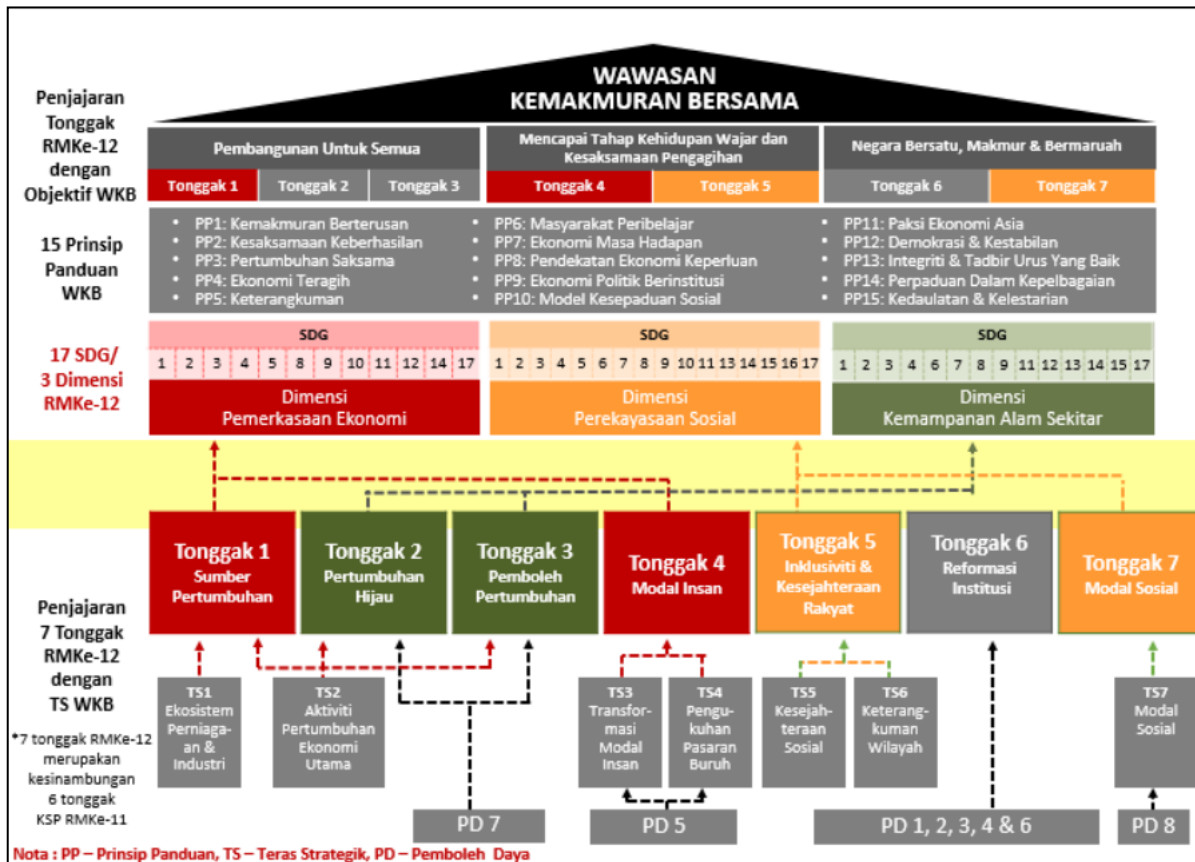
WAWASAN
KEMAKMURAN BERSAMA

Penjajaran Tonggak RMKe-12 dengan Objektif WKB

| Pembangunan Untuk Semua | | | Mencapai Tahap Kehidupan Wajar dan Kesaksamaan Pengagihan | | Negara Bersatu, Makmur & Bermaruah | |
|---|---|---|---|---|---|---|
| Tonggak 1 | Tonggak 2 | Tonggak 3 | Tonggak 4 | Tonggak 5 | Tonggak 6 | Tonggak 7 |

15 Prinsip Panduan WKB

• PP1: Kemakmuran Berterusan
• PP2: Kesaksamaan Keberhasilan
• PP3: Pertumbuhan Saksama
• PP4: Ekonomi Teragih
• PP5: Keterangkuman

• PP6: Masyarakat Peribelajar
• PP7: Ekonomi Masa Hadapan
• PP8: Pendekatan Ekonomi Keperluan
• PP9: Ekonomi Politik Berinstitusi
• PP10: Model Kesepaduan Sosial

• PP11: Paksi Ekonomi Asia
• PP12: Demokrasi & Kestabilan
• PP13: Integriti & Tadbir Urus Yang Baik
• PP14: Perpaduan Dalam Kepelbagaian
• PP15: Kedaulatan & Kelestarian

17 SDG/ 3 Dimensi RMKe-12

SDG
1 2 3 4 5 8 9 10 11 12 14 17
Dimensi Pemerkasaan Ekonomi

SDG
1 2 3 4 5 6 7 8 9 10 11 13 14 15 16 17
Dimensi Perekayasaan Sosial

SDG
1 2 3 4 6 7 8 9 11 12 13 14 15 17
Dimensi Kemampanan Alam Sekitar

Tonggak 1 Sumber Pertumbuhan
Tonggak 2 Pertumbuhan Hijau
Tonggak 3 Pemboleh Pertumbuhan
Tonggak 4 Modal Insan
Tonggak 5 Inklusiviti & Kesejahteraan Rakyat
Tonggak 6 Reformasi Institusi
Tonggak 7 Modal Sosial

Penjajaran 7 Tonggak RMKe-12 dengan TS WKB

*7 tonggak RMKe-12 merupakan kesinambungan 6 tonggak KSP RMKe-11

TS1 Ekosistem Perniagaan & Industri
TS2 Aktiviti Pertumbuhan Ekonomi Utama
TS3 Transformasi Modal Insan
TS4 Pengukuhan Pasaran Buruh
TS5 Kesejahteraan Sosial
TS6 Keterangkuman Wilayah
TS7 Modal Sosial

PD 7
PD 5
PD 1, 2, 3, 4 & 6
PD 8

Nota : PP – Prinsip Panduan, TS – Teras Strategik, PD – Pemboleh Daya